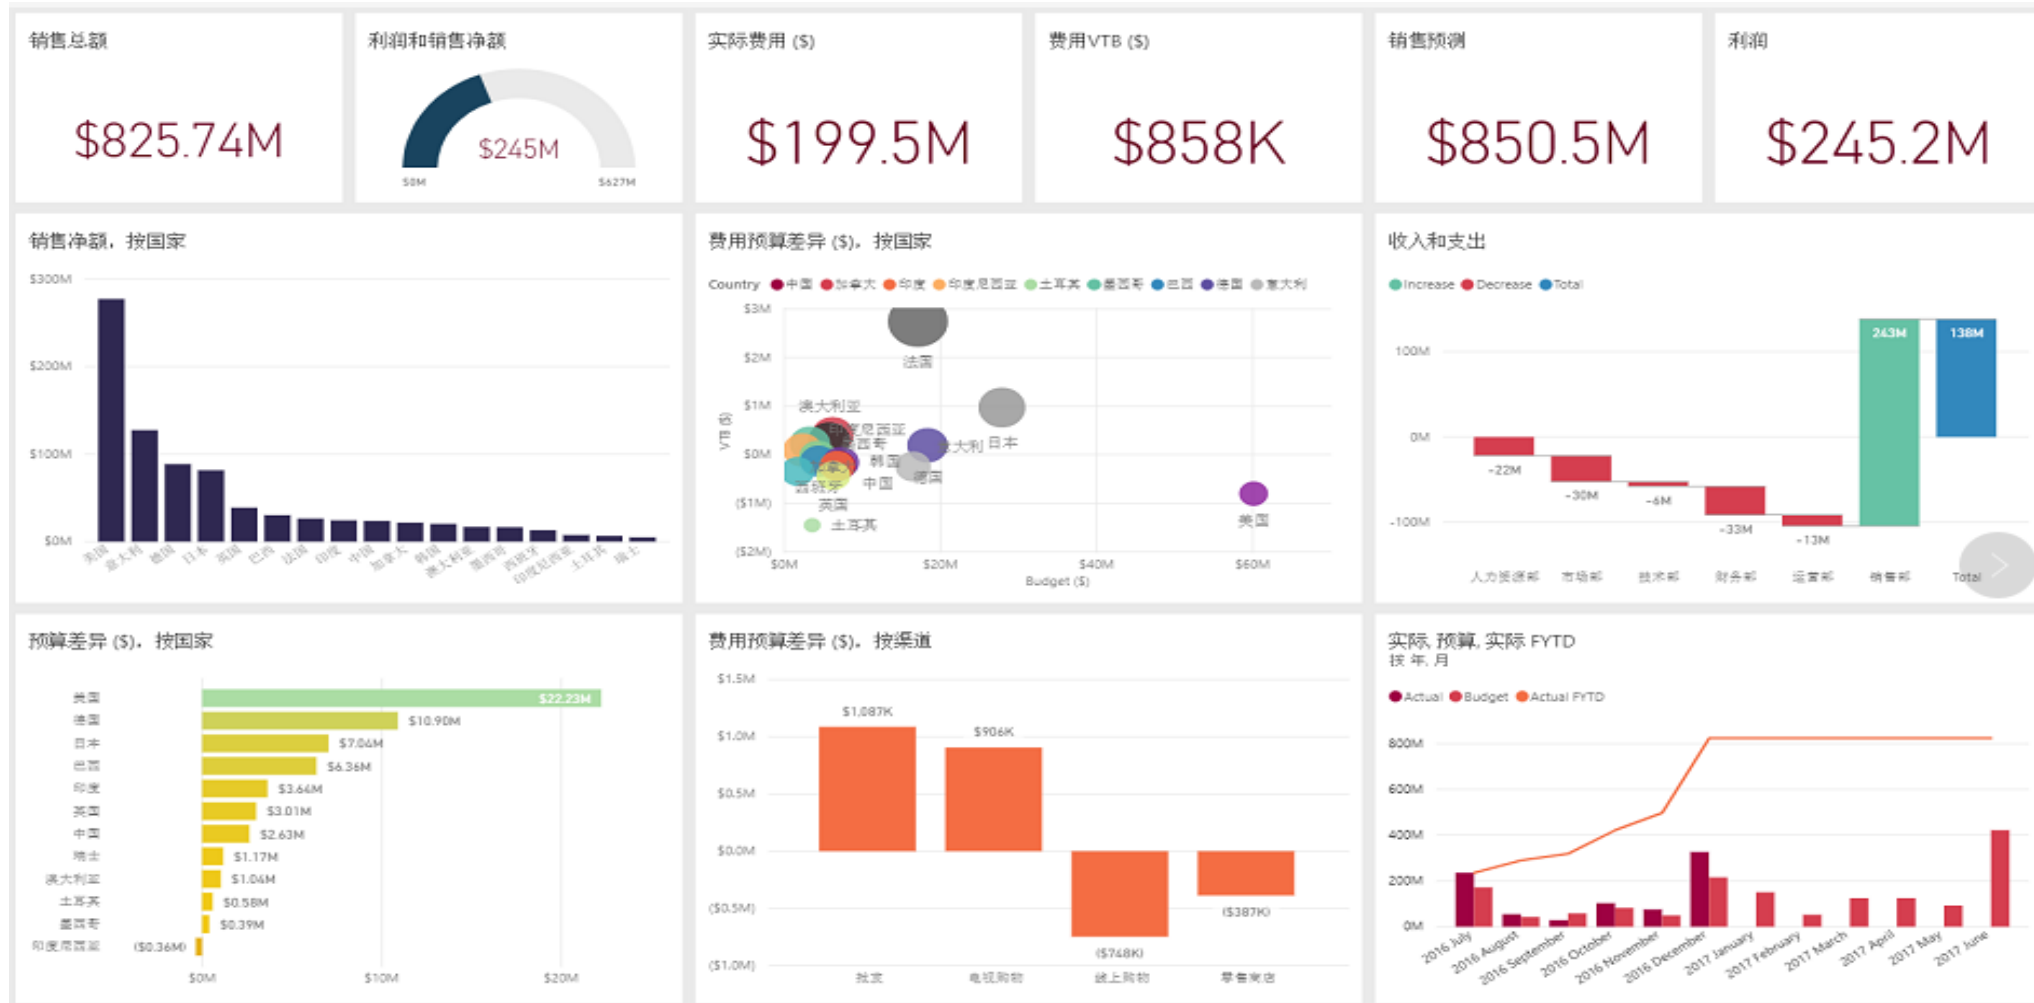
销售总额

$825.74M

利润和销售净额

$245M

$0M $627M

实际费用 ($)

$199.5M

费用VTB ($)

$858K

销售预测

$850.5M

利润

$245.2M

销售净额，按国家

$300M
$200M
$100M
$0M

美国 加拿大 德国 日本 英国 巴西 法国 印度 中国 加拿大 韩国 澳大利亚 墨西哥 西班牙 印度尼西亚 土耳其 瑞士

费用预算差异 ($)，按国家

Country 中国 加拿大 印度 印度尼西亚 土耳其 墨西哥 巴西 德国 意大利

$3M
$2M
$1M
$0M
($1M)
($2M)

VTB ($)

法国
澳大利亚
印度尼西亚
墨西哥
韩国
中国
德国
英国
意大利
日本
西班牙
土耳其
美国

$0M $20M $40M $60M
Budget ($)

收入和支出

Increase Decrease Total

100M
0M
-100M

-22M
-30M
-6M
-33M
-13M
243M
138M

人力资源部 市场部 技术部 财务部 运营部 销售部 Total

预算差异 ($)，按国家

美国 $22.23M
德国 $10.90M
日本 $7.04M
巴西 $6.36M
印度 $3.64M
英国 $3.01M
中国 $2.63M
瑞士 $1.17M
澳大利亚 $1.04M
土耳其 $0.58M
墨西哥 $0.39M
印度尼西亚 ($0.36M)

$0M $10M $20M

费用预算差异 ($)，按渠道

$1.5M
$1.0M
$0.5M
$0.0M
($0.5M)
($1.0M)

$1,087K
$906K
($748K)
($387K)

批发 电视购物 线上购物 零售商店

实际, 预算, 实际 FYTD
按 年, 月

Actual Budget Actual FYTD

800M
600M
400M
200M
0M

2016 July 2016 August 2016 September 2016 October 2016 November 2016 December 2017 January 2017 February 2017 March 2017 April 2017 May 2017 June